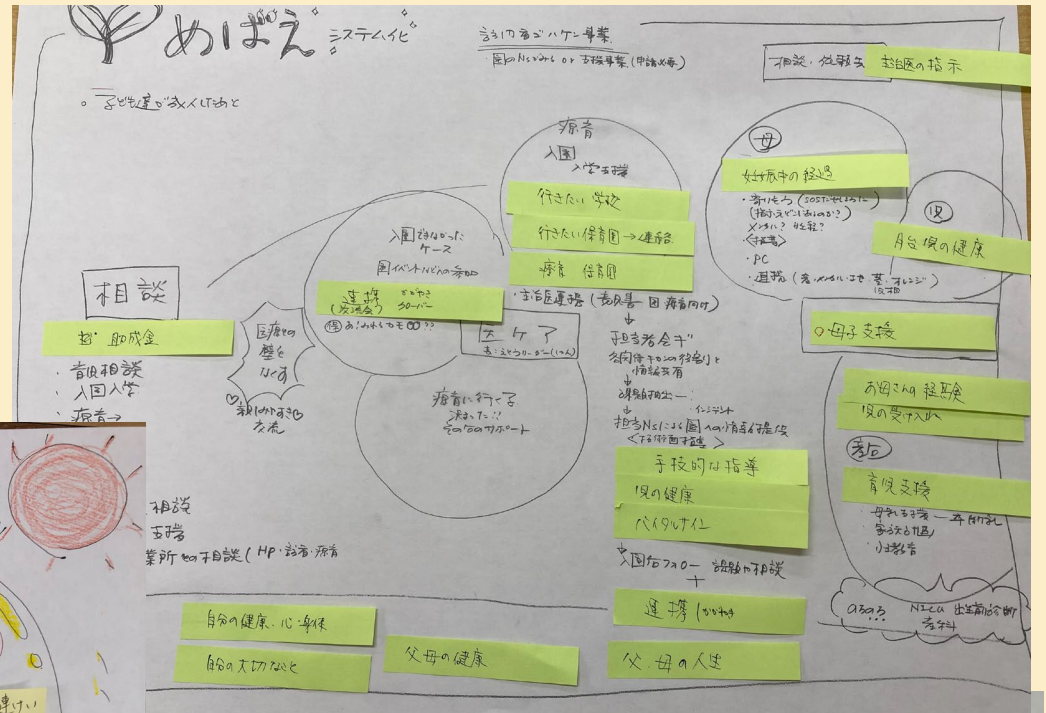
めばえ システム化

訪問看護ハケン事業
園のNsや家庭 or 支援事業(申請必要)

相談・経験支 主治医の指示

。子ども達が楽しくしたあと

療育
入園
入学支援
行きたい学校
行きたい保育園→連絡
療育 保育園
主治医連携(看護書 園 療育向け)

母
妊娠中の経過
・寄りそう(SOSをだせるように)
(相談できる人がいるのか?)
メンタル? 就労?
〈相談〉
・PC
・連携(…)

児
胎児の健康

母子支援

お母さんの経験
児の受け入れ

家族
育児支援
・母親支援 … 
・家族の状況
・小児科

入園できなかったケース
園イベントなどへの参加
連携 (交流会)
どちらもカバー
保 お!みんなも○○??

医療の壁をなくす
気持ちを大切に

相談
助成金
・育児相談
・入園入学
・療育→

ケア
主:えとうりー…

療育に行く子
決まった!!
その後のサポート

担当者会議
各関係者での役割と情報共有
訪問フォロー
インシデント
担当Nsによる園への情報提供
〈在宅医療支援〉
手技的な指導
児の健康
バイタルサイン
入園後フォロー
訪問や相談
連携 (かかわり)
父・母の人生

相談
支援
業所での相談(HP・…・療育)

自分の健康・心・身体
自分の大切なこと
父母の健康

ぶろろ… N1CU 出生前診断 産科

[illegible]けい